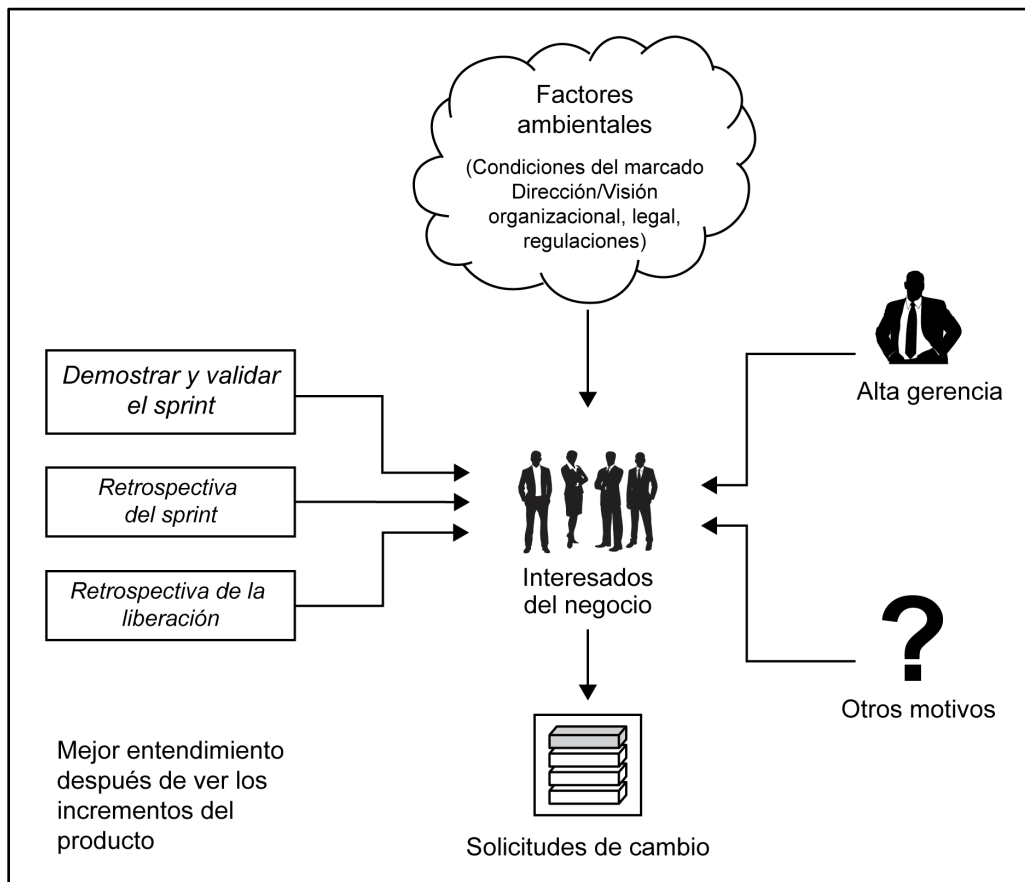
Factores ambientales

(Condiciones del marcado Dirección/Visión organizacional, legal, regulaciones)

Demostrar y validar el sprint

Retrospectiva del sprint

Retrospectiva de la liberación

Alta gerencia

Interesados del negocio

?

Otros motivos

Mejor entendimiento después de ver los incrementos del producto

Solicitudes de cambio